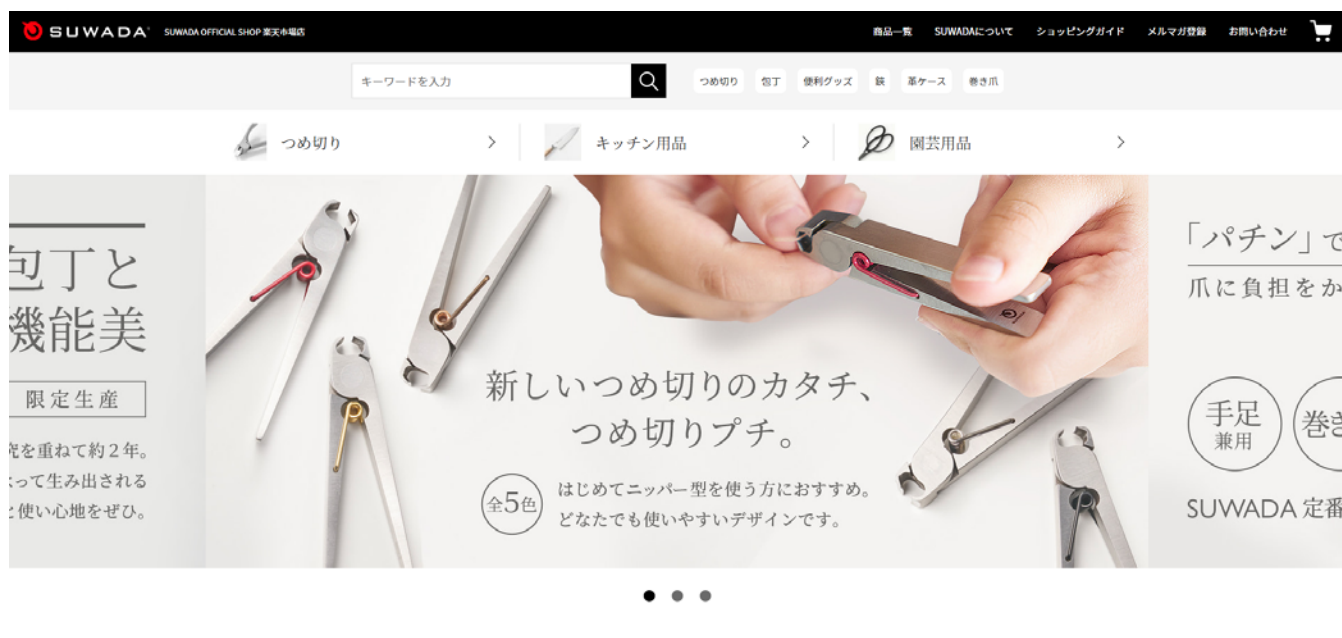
SUWADA SUWADA OFFICIAL SHOP 楽天市場店

商品一覧 SUWADAについて ショッピングガイド メルマガ登録 お問い合わせ

キーワードを入力

つめ切り 包丁 便利グッズ 鋏 革ケース 巻き爪

つめ切り >
キッチン用品 >
園芸用品 >

包丁と
機能美
限定生産
究を重ねて約２年。
よって生み出される
と使い心地をぜひ。

新しいつめ切りのカタチ、
つめ切りプチ。
全5色
はじめてニッパー型を使う方におすすめ。
どなたでも使いやすいデザインです。

「パチン」で
爪に負担をか
手足 兼用
巻き
SUWADA 定番